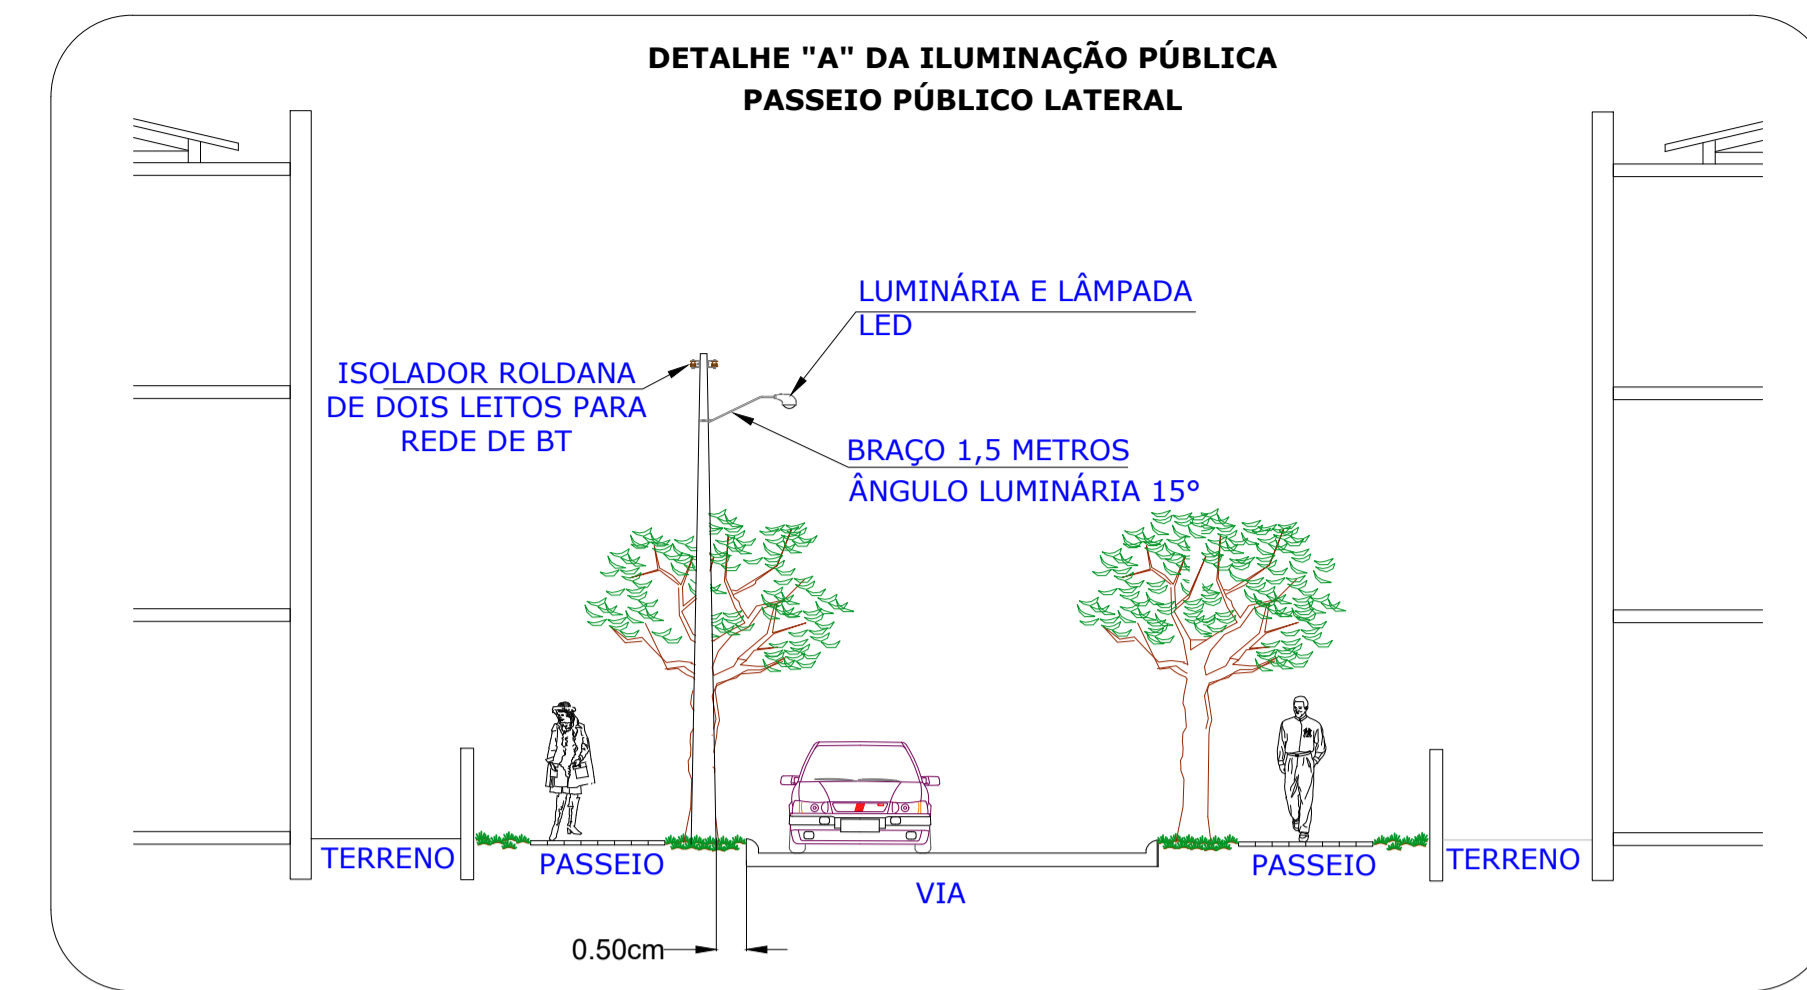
DETALHE "A" DA ILUMINAÇÃO PÚBLICA
PASSEIO PÚBLICO LATERAL

LUMINÁRIA E LÂMPADA LED

ISOLADOR ROLDANA DE DOIS LEITOS PARA REDE DE BT

BRAÇO 1,5 METROS
ÂNGULO LUMINÁRIA 15°

TERRENO
PASSEIO
VIA
PASSEIO
TERRENO

0.50cm